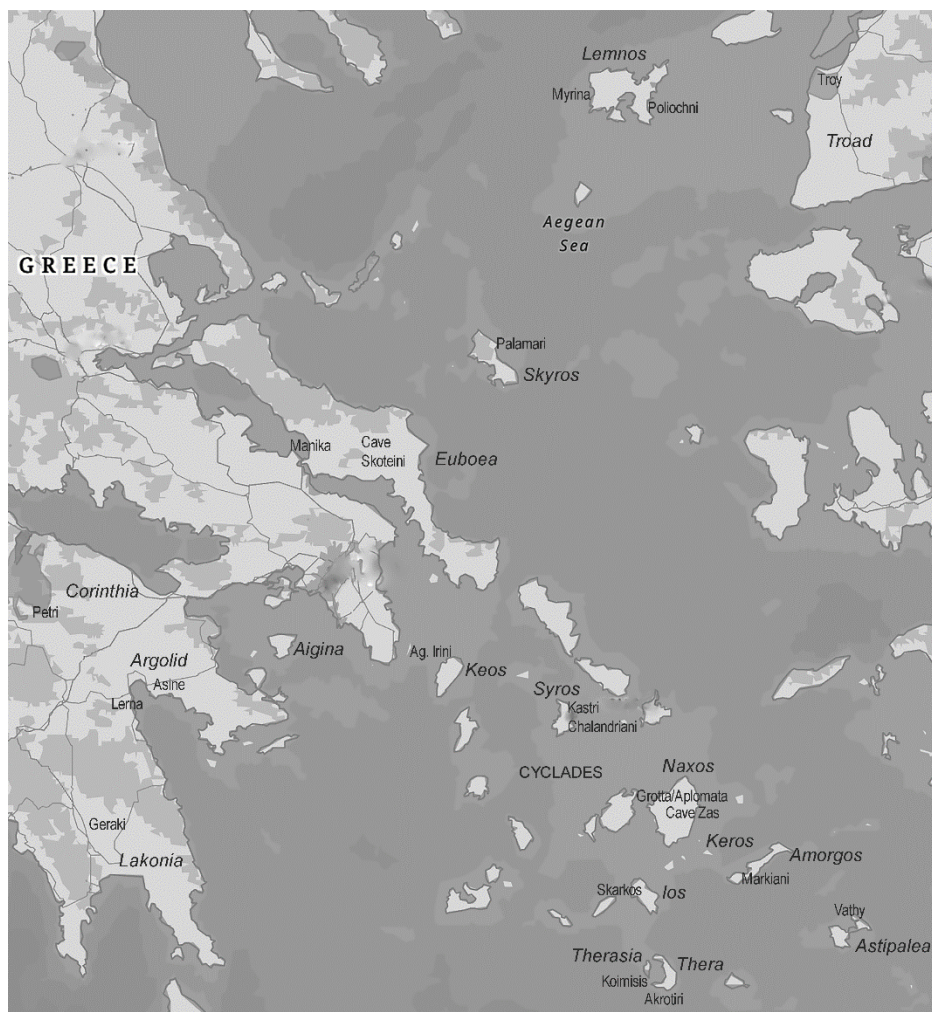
Lemnos
Myrina
Poliochni
Troy
Troad
Aegean Sea
GREECE
Palamari
Skyros
Manika
Cave Skoteini
Euboea
Corinthia
Petri
Aigina
Argolid
Asine
Lerna
Ag. Irini
Keos
Syros
Kastri
Chalandriani
CYCLADES
Naxos
Grotta/Aplomata
Cave Zas
Keros
Amorgos
Markiani
Geraki
Lakonia
Skarkos
Ios
Vathy
Astipalea
Therasia
Thera
Koimisis
Akrotiri